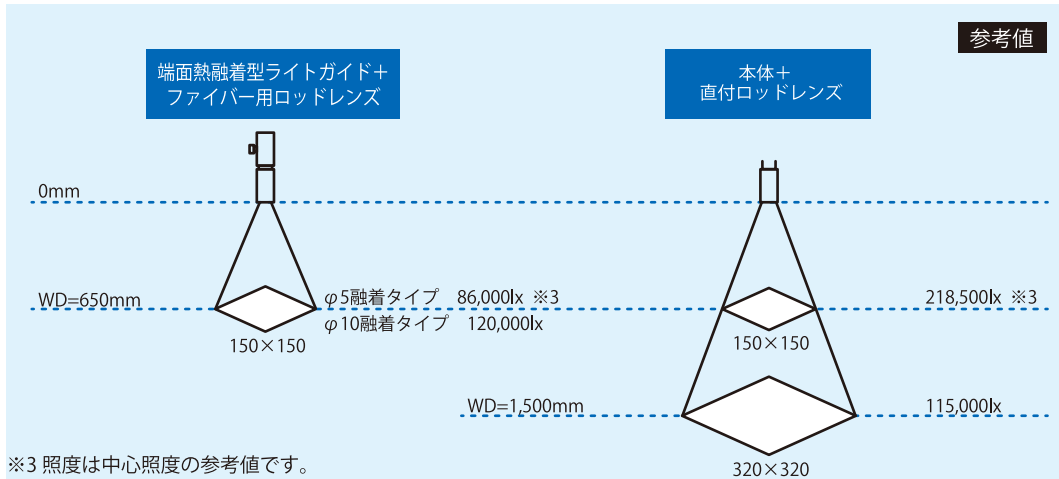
参考値

端面熱融着型ライトガイド＋
ファイバー用ロッドレンズ

本体＋
直付ロッドレンズ

0mm

WD=650mm

$\varphi$5融着タイプ　86,000lx ※3
$\varphi$10融着タイプ　120,000lx

150×150

218,500lx ※3

150×150

WD=1,500mm

115,000lx

320×320

※3 照度は中心照度の参考値です。